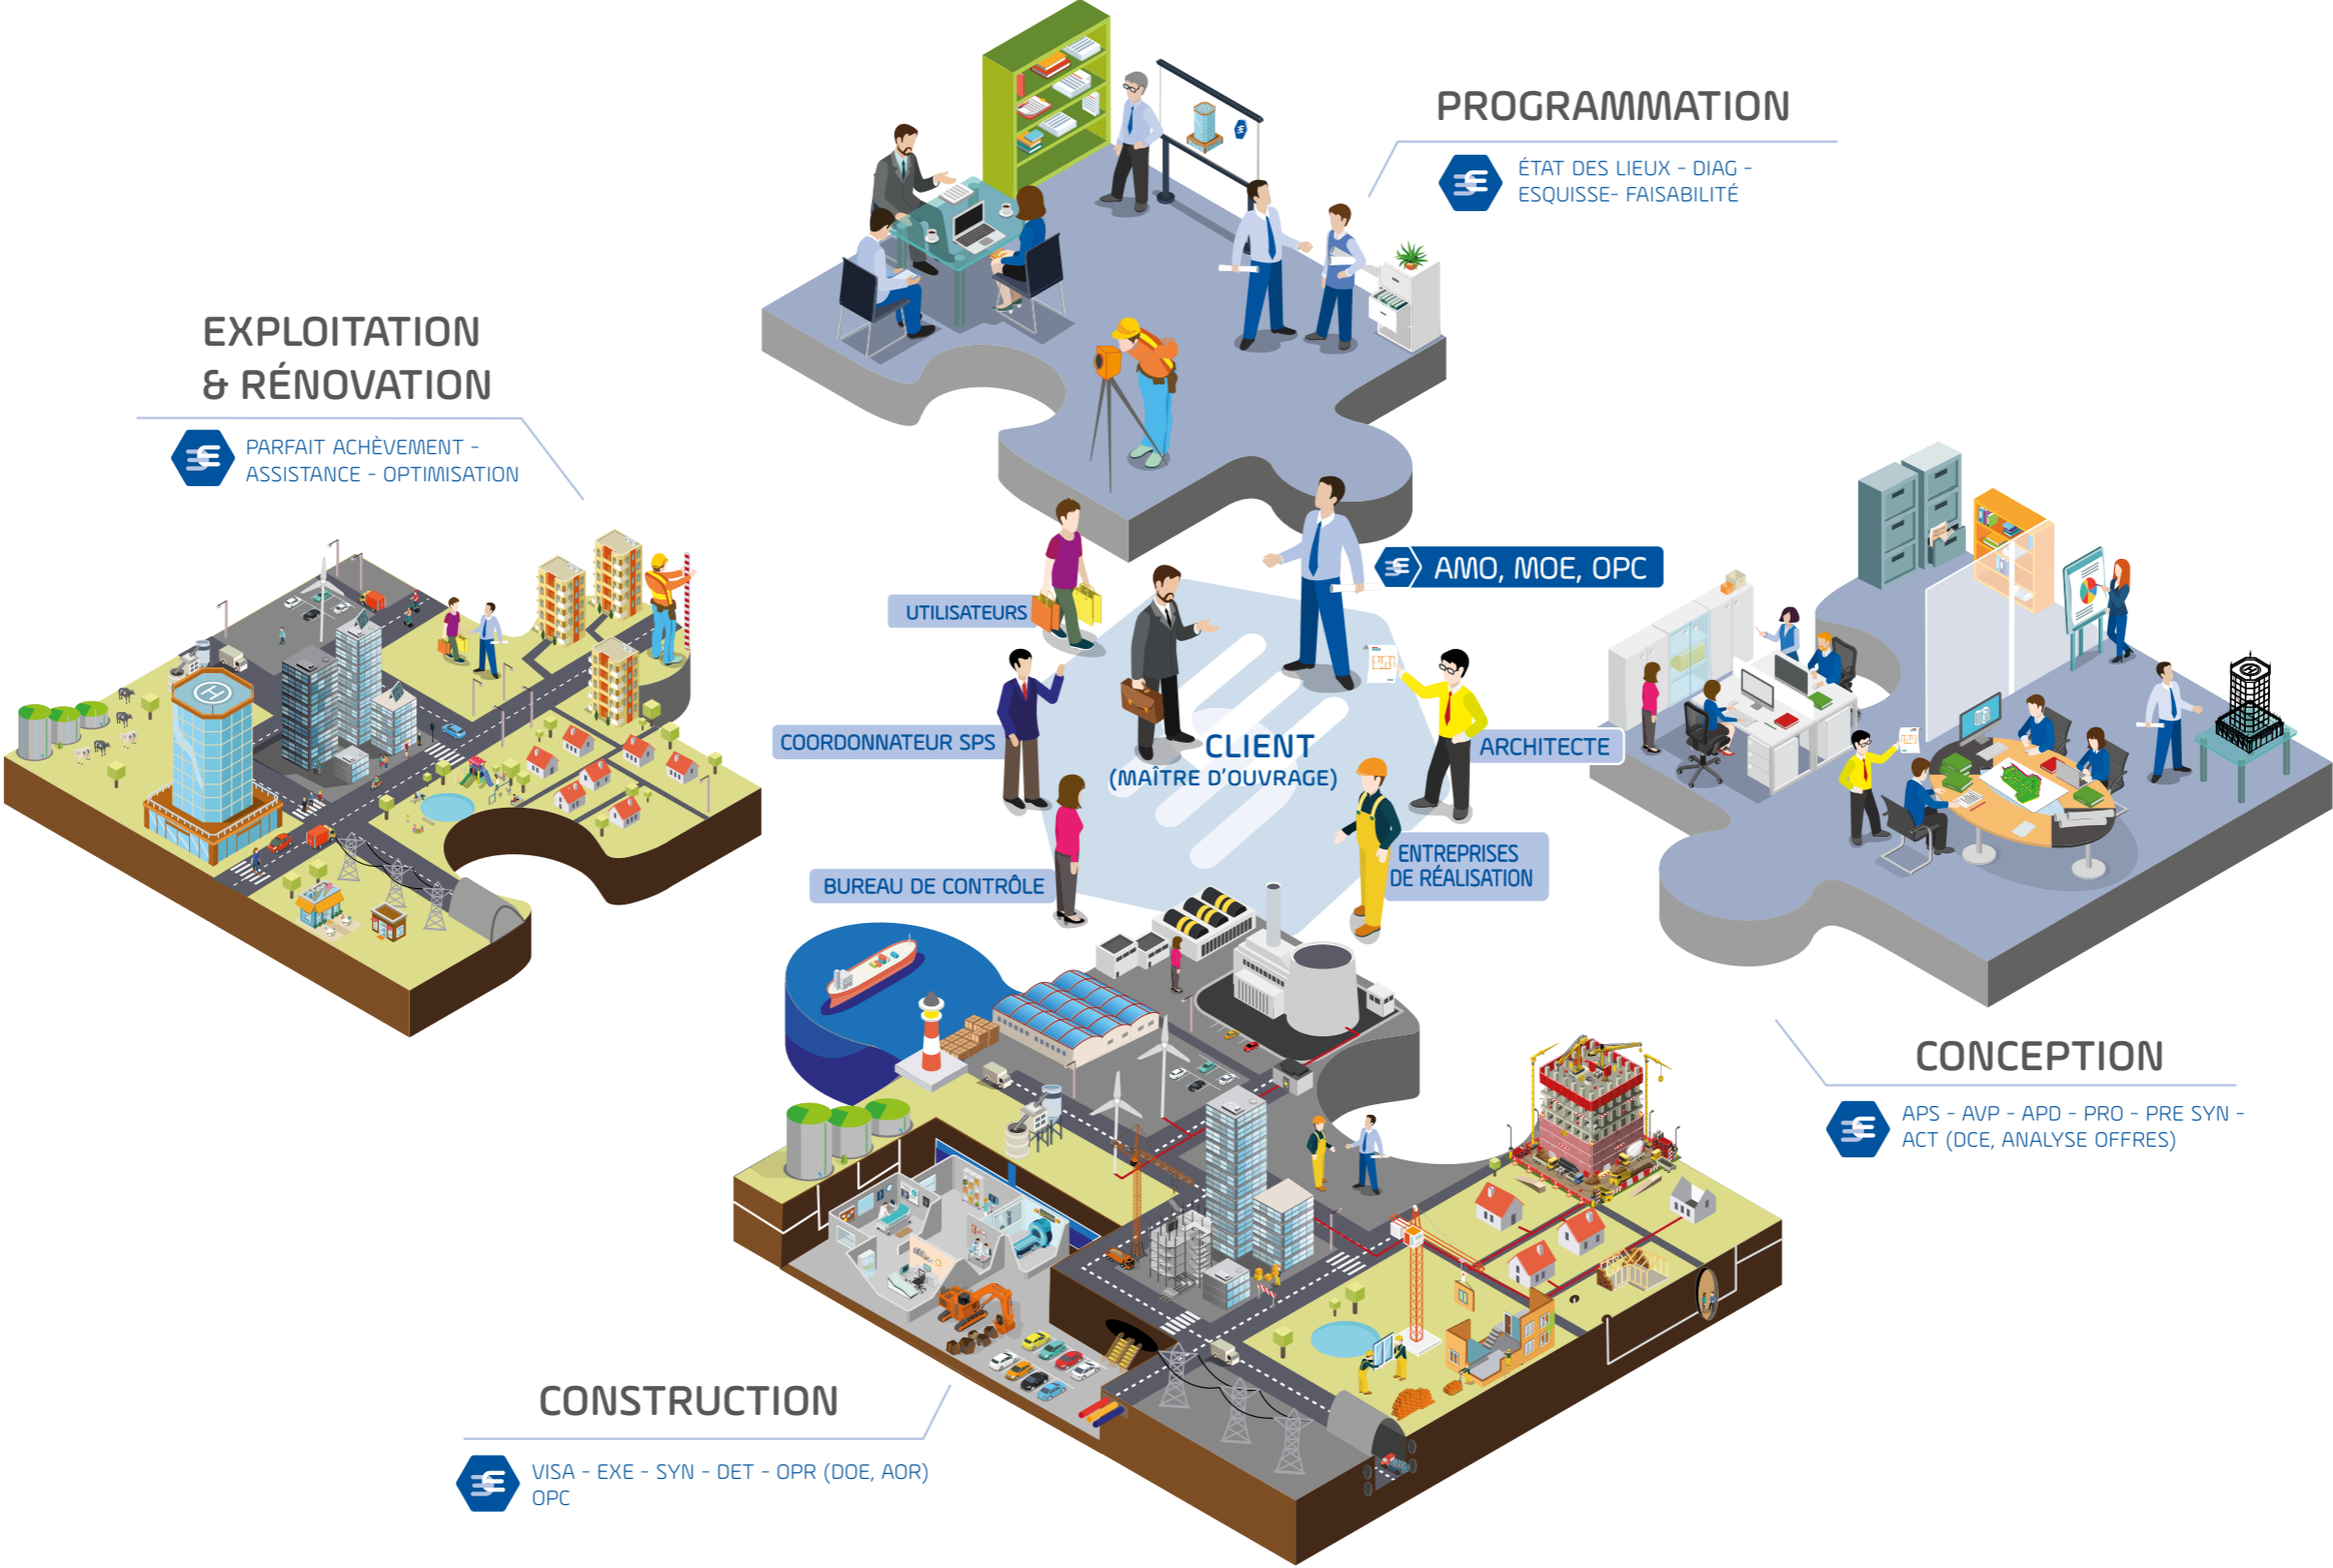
PROGRAMMATION

ÉTAT DES LIEUX - DIAG - ESQUISSE- FAISABILITÉ

EXPLOITATION & RÉNOVATION

PARFAIT ACHÈVEMENT - ASSISTANCE - OPTIMISATION

AMO, MOE, OPC

UTILISATEURS

COORDONNATEUR SPS

CLIENT
(MAÎTRE D'OUVRAGE)

ARCHITECTE

ENTREPRISES DE RÉALISATION

BUREAU DE CONTRÔLE

CONCEPTION

APS - AVP - APD - PRO - PRE SYN - ACT (DCE, ANALYSE OFFRES)

CONSTRUCTION

VISA - EXE - SYN - DET - OPR (DOE, AOR) OPC